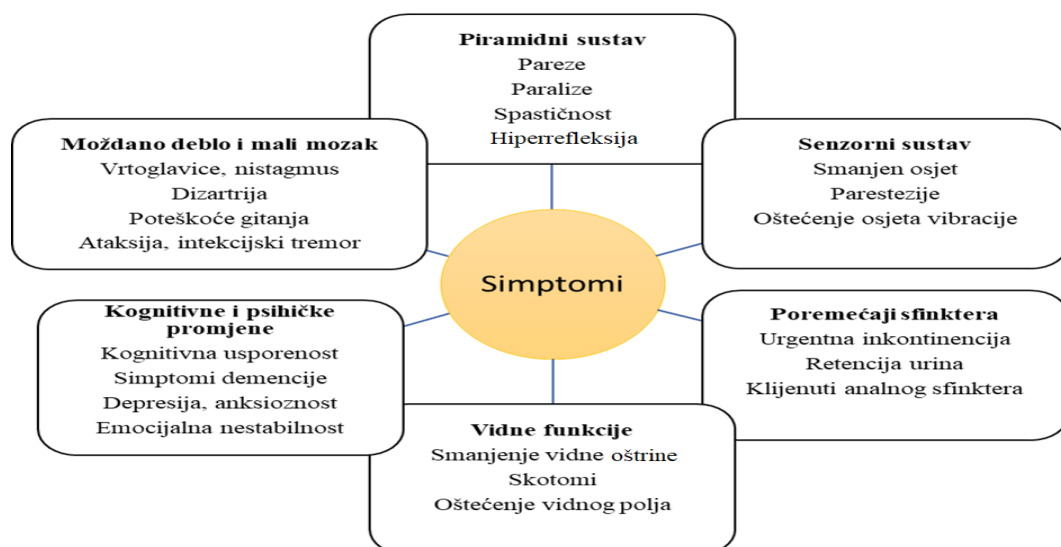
Piramidni sustav
Pareze
Paralize
Spastičnost
Hiperrefleksija

Moždano deblo i mali mozak
Vrtoglavice, nistagmus
Dizartrija
Poteškoće gitanja
Ataksija, intekcijski tremor

Senzorni sustav
Smanjen osjet
Parestezije
Oštećenje osjeta vibracije

Simptomi

Kognitivne i psihičke promjene
Kognitivna usporenost
Simptomi demencije
Depresija, anksioznost
Emocijalna nestabilnost

Poremećaji sfinktera
Urgentna inkontinencija
Retencija urina
Klijenuti analnog sfinktera

Vidne funkcije
Smanjenje vidne oštrine
Skotomi
Oštećenje vidnog polja